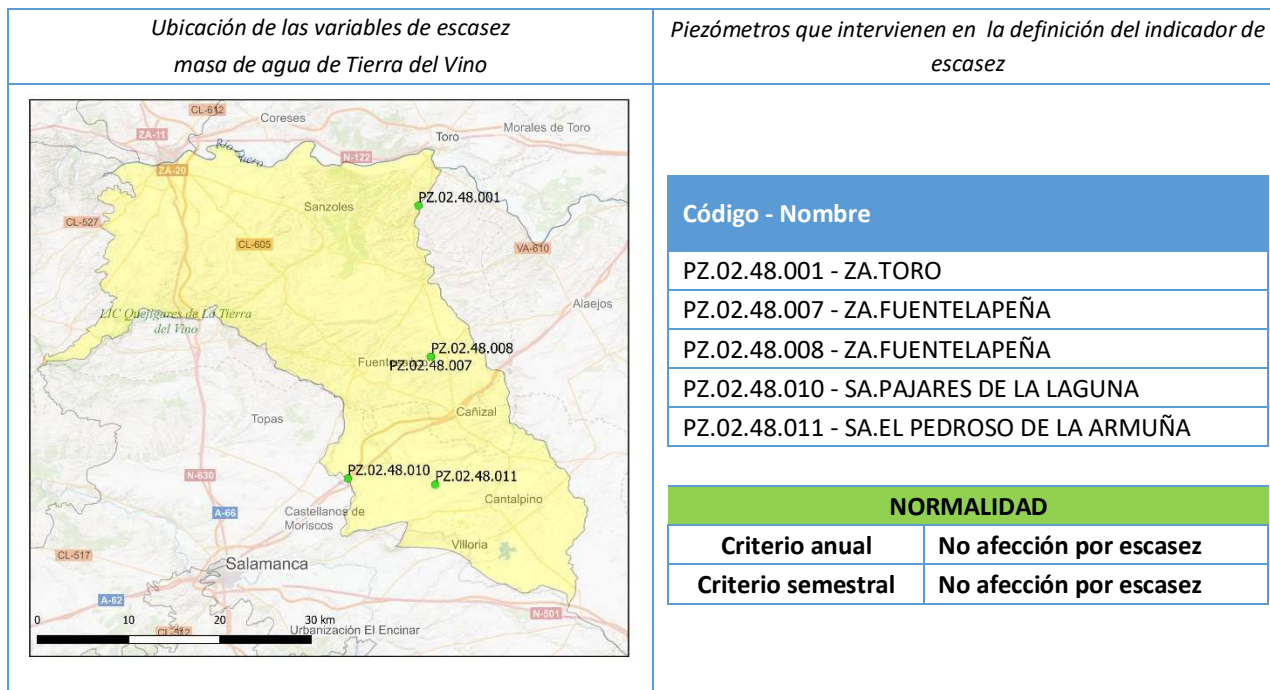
| Ubicación de las variables de escasez masa de agua de Tierra del Vino | Piezómetros que intervienen en la definición del indicador de escasez |
|---|---|

CL-612
Coreses
ZA-11
Toro
Morales de Toro
Río Duero
N-122
ZA-20
PZ.02.48.001
Sanzoles
CL-527
VA-610
CL-605
Alaejos
LIC Quejigares de La Tierra del Vino
PZ.02.48.008
Fuentelapeña
PZ.02.48.007
Cañizal
Topas
PZ.02.48.010
PZ.02.48.011
N-630
Cantalpino
A-66
Castellanos de Moriscos
CL-517
Villoria
Salamanca
A-62
N-501
0
10
20
30 km
CL-512
Urbanización El Encinar

| Código - Nombre |
|---|
| PZ.02.48.001 - ZA.TORO |
| PZ.02.48.007 - ZA.FUENTELAPEÑA |
| PZ.02.48.008 - ZA.FUENTELAPEÑA |
| PZ.02.48.010 - SA.PAJARES DE LA LAGUNA |
| PZ.02.48.011 - SA.EL PEDROSO DE LA ARMUÑA |

| NORMALIDAD | |
|---|---|
| Criterio anual | No afección por escasez |
| Criterio semestral | No afección por escasez |